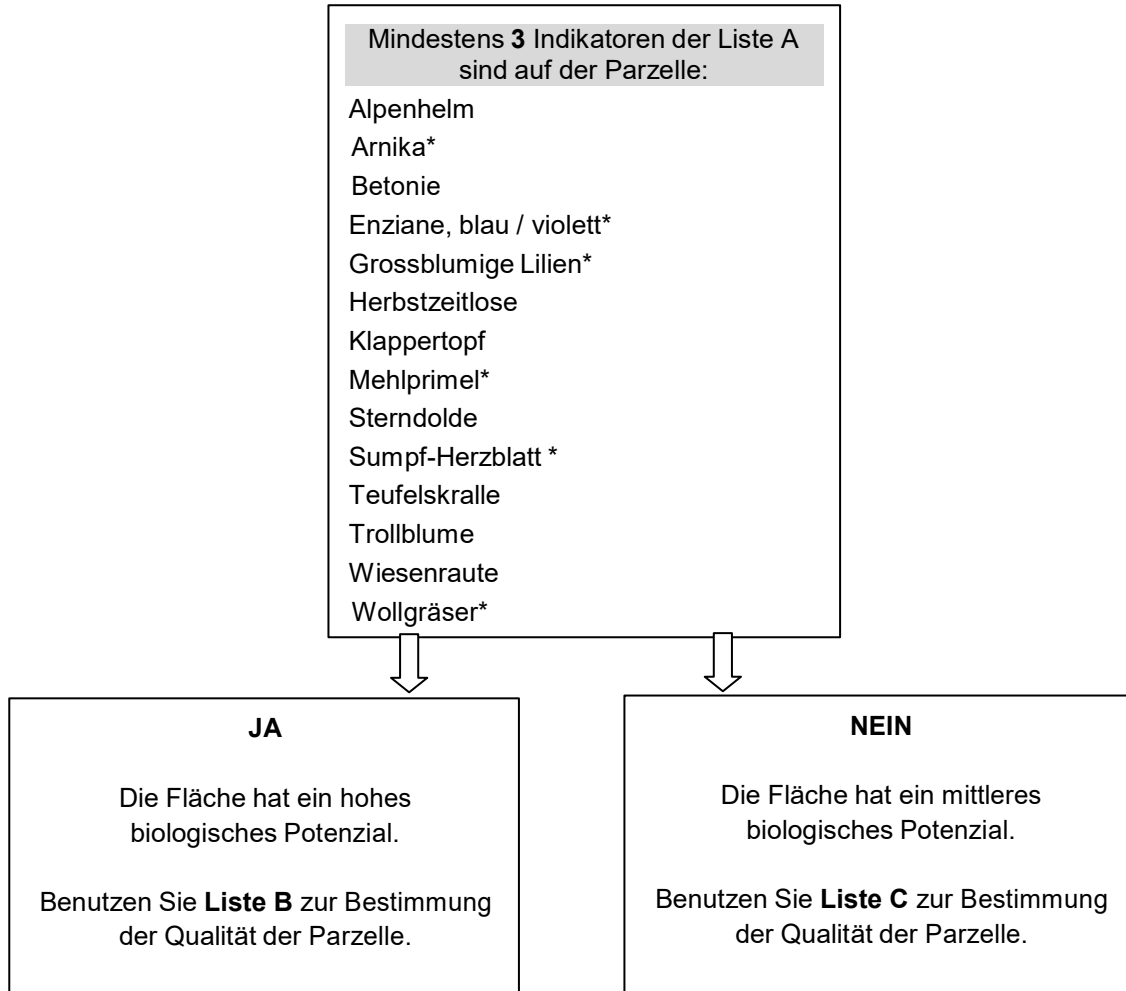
Mindestens 3 Indikatoren der Liste A sind auf der Parzelle:

Alpenhelm
Arnika*
Betonie
Enziane, blau / violett*
Grossblumige Lilien*
Herbstzeitlose
Klappertopf
Mehlprimel*
Sterndolde
Sumpf-Herzblatt *
Teufelskralle
Trollblume
Wiesenraute
Wollgräser*

JA

Die Fläche hat ein hohes biologisches Potenzial.

Benutzen Sie Liste B zur Bestimmung der Qualität der Parzelle.

NEIN

Die Fläche hat ein mittleres biologisches Potenzial.

Benutzen Sie Liste C zur Bestimmung der Qualität der Parzelle.